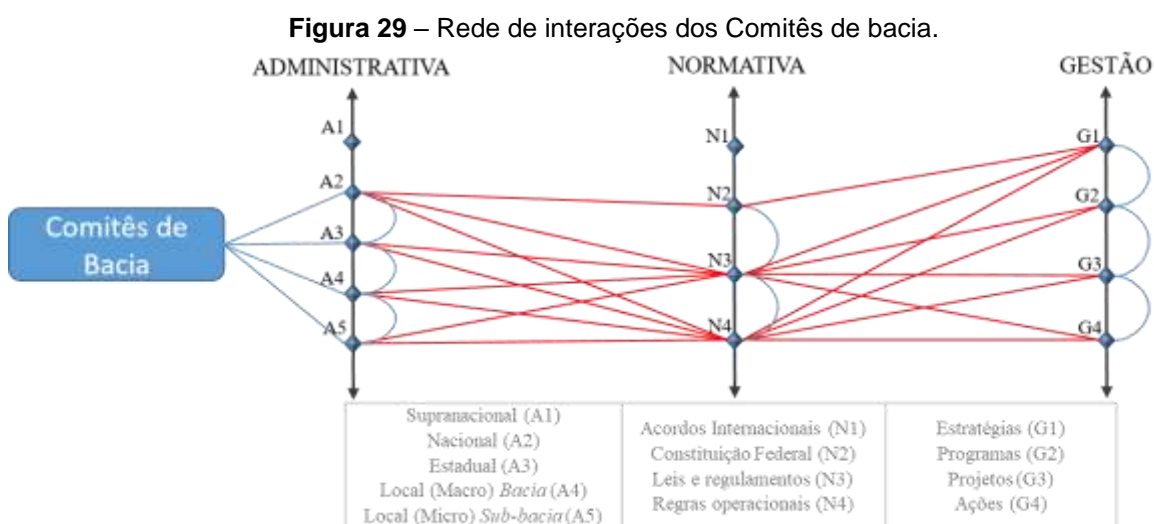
**Figura 29** – Rede de interações dos Comitês de bacia.

ADMINISTRATIVA

NORMATIVA

GESTÃO

A1
A2
A3
A4
A5

N1
N2
N3
N4

G1
G2
G3
G4

Comitês de Bacia

| | | |
|---|---|---|
| Supranacional (A1)<br>Nacional (A2)<br>Estadual (A3)<br>Local (Macro) *Bacia* (A4)<br>Local (Micro) *Sub-bacia* (A5) | Acordos Internacionais (N1)<br>Constituição Federal (N2)<br>Leis e regulamentos (N3)<br>Regras operacionais (N4) | Estratégias (G1)<br>Programas (G2)<br>Projetos (G3)<br>Ações (G4) |